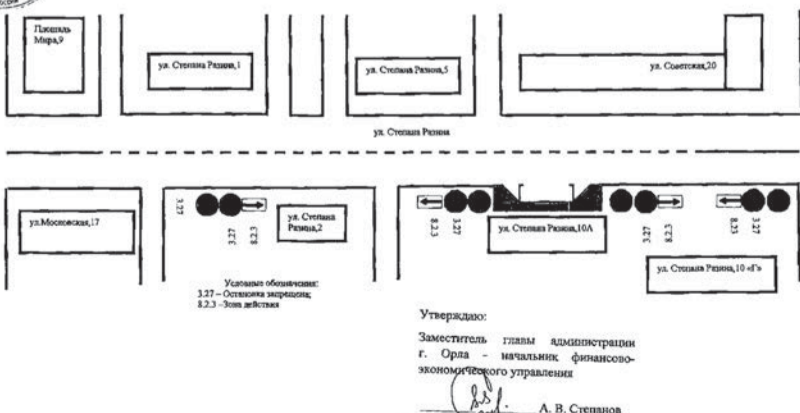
Площадь Мира,9

ул. Степана Разина,1

ул. Степана Разина,5

ул. Советская,20

ул. Степана Разина

ул.Московская,17

3.27

3.27

8.2.3

ул. Степана Разина,2

8.2.3

3.27

ул. Степана Разина,10А

3.27

8.2.3

8.2.3

3.27

ул. Степана Разина,10 «Г»

Условные обозначения:
3.27 – Остановка запрещена;
8.2.3 – Зона действия

Утверждаю:

Заместитель главы администрации г. Орла - начальник финансово-экономического управления

А. В. Степанов